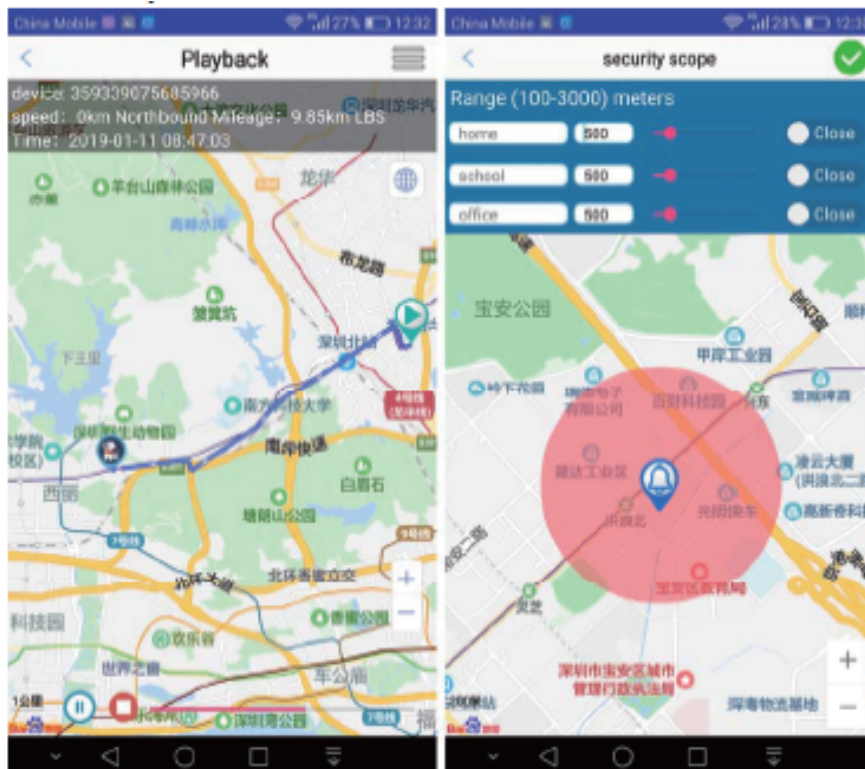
China Mobile 27% 12:32

Playback

device: 359339075685966
speed: 0km Northbound Mileage: 9.85km LBS
Time: 2019-01-11 08:47:03

龙华
羊台山森林公园
塘朗山公园
南方科技大学
深圳北站
南坪快速
白石
北环香蜜立交
香蜜公园
欢乐谷
世界之窗
车公庙
深圳湾公园
西丽
下围
4号线
7号线
9号线

China Mobile 28% 12:32

security scope

Range (100-3000) meters

home 500 Close
school 500 Close
office 500 Close

宝安公园
甲岸工业园
凌云大厦
高新奇科
宝安区政府
深圳市宝安区城市管理行政执法局
灵芝
深圳物流基地